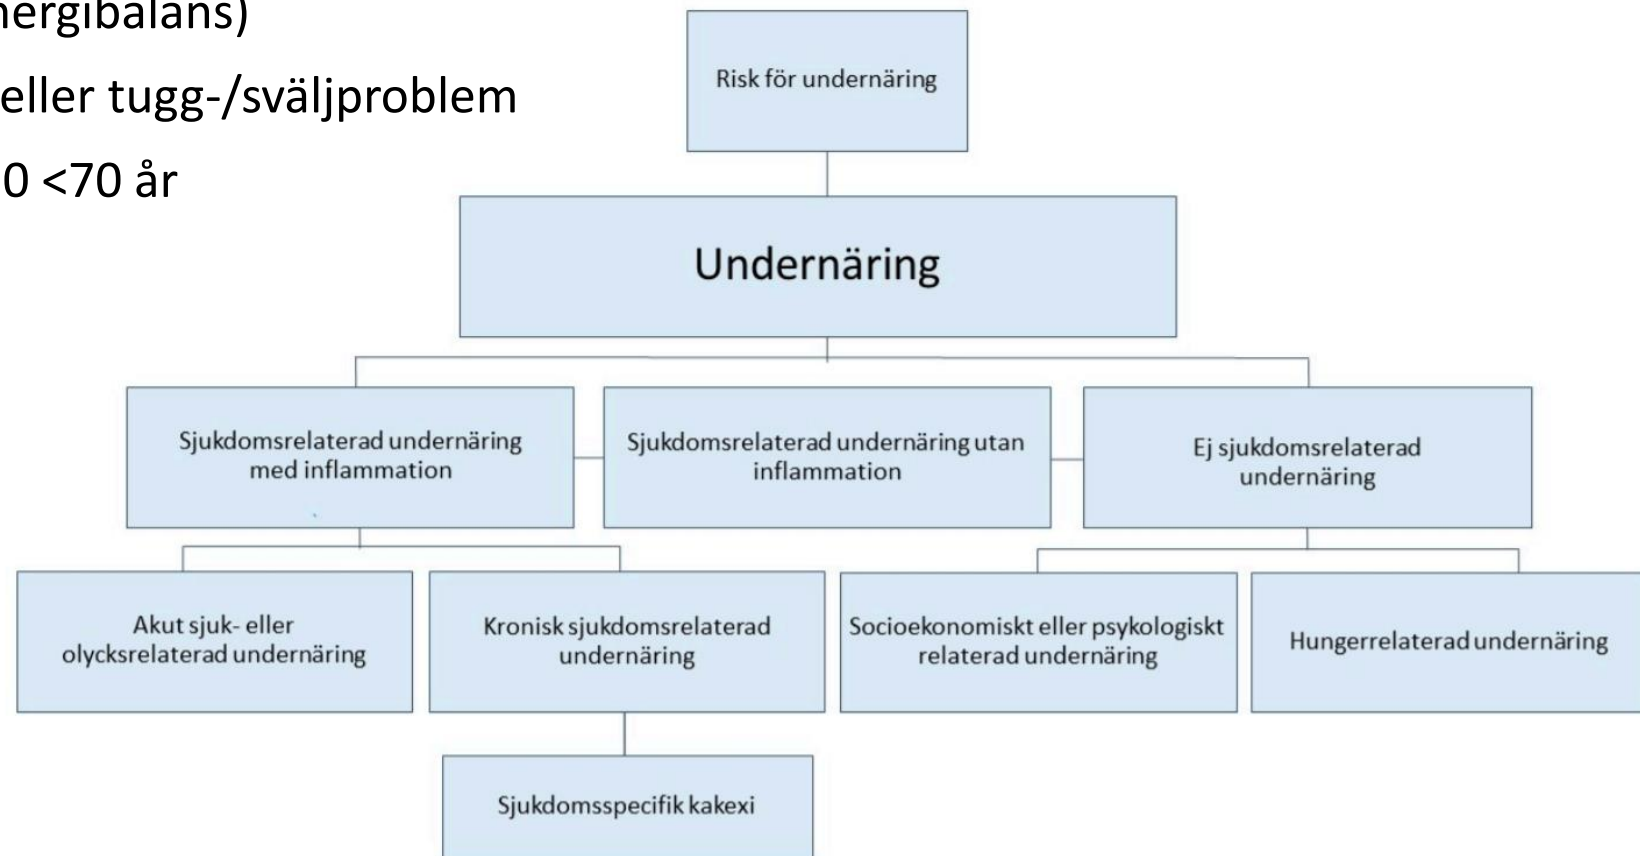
nergibalans)

eller tugg-/sväljproblem

0 <70 år

Risk för undernäring

Undernäring

Sjukdomsrelaterad undernäring med inflammation

Sjukdomsrelaterad undernäring utan inflammation

Ej sjukdomsrelaterad undernäring

Akut sjuk- eller olycksrelaterad undernäring

Kronisk sjukdomsrelaterad undernäring

Socioekonomiskt eller psykologiskt relaterad undernäring

Hungerrelaterad undernäring

Sjukdomsspecifik kakexi